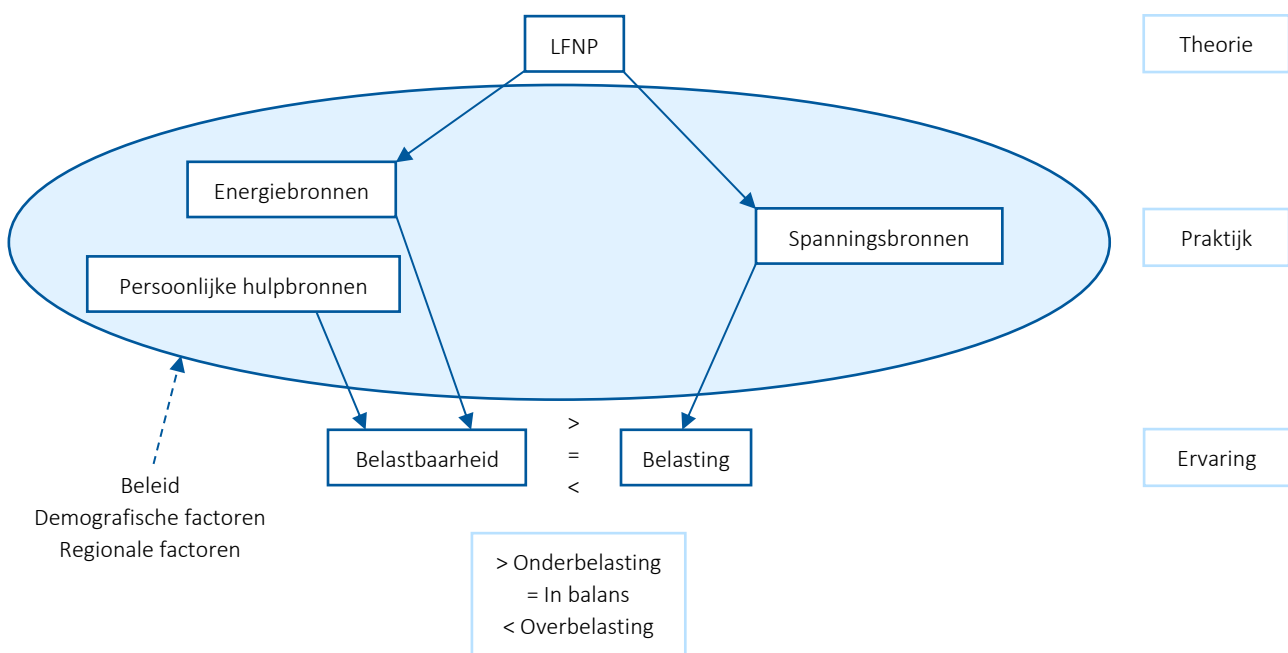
LFNP

Theorie

Energiebronnen

Spanningsbronnen

Praktijk

Persoonlijke hulpbronnen

Belastbaarheid

>
=
<

Belasting

Ervaring

Beleid
Demografische factoren
Regionale factoren

> Onderbelasting
= In balans
< Overbelasting